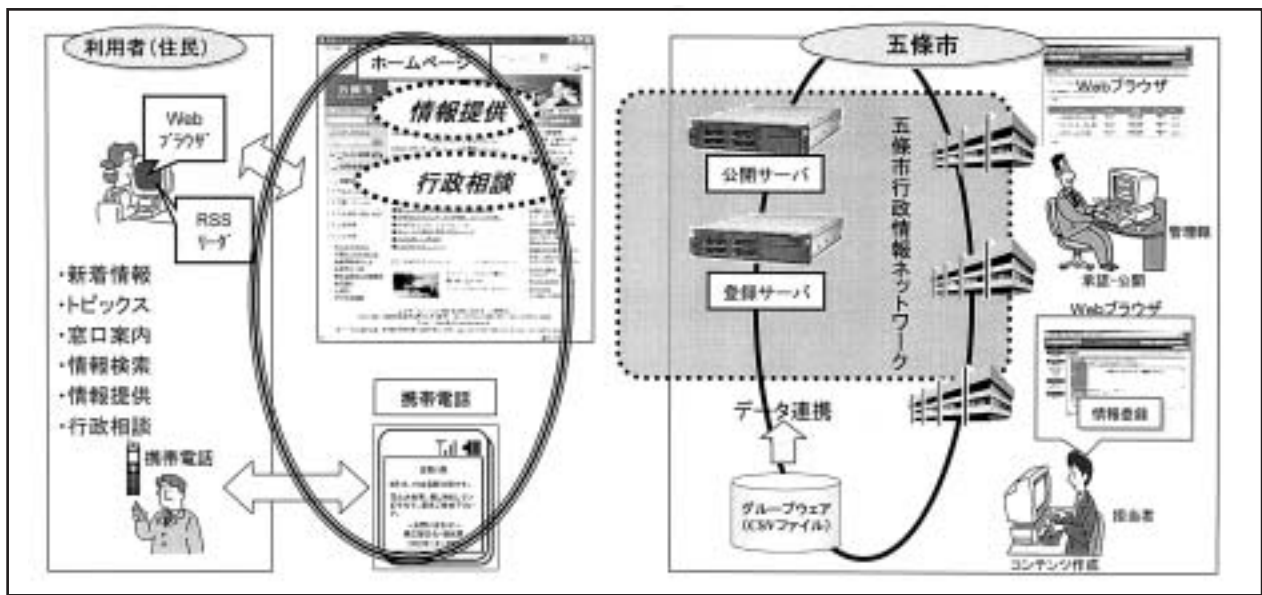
利用者(住民)

Web ブラウザ

RSS リーダ

・新着情報
・トピックス
・窓口案内
・情報検索
・情報提供
・行政相談

携帯電話

ホームページ

情報提供

行政相談

携帯電話

五條市

Webブラウザ

五條市行政情報ネットワーク

公開サーバ

登録サーバ

管理課

承認・公開

Webブラウザ

情報登録

データ連携

グループウェア (CSVファイル)

担当者

コンテンツ作成